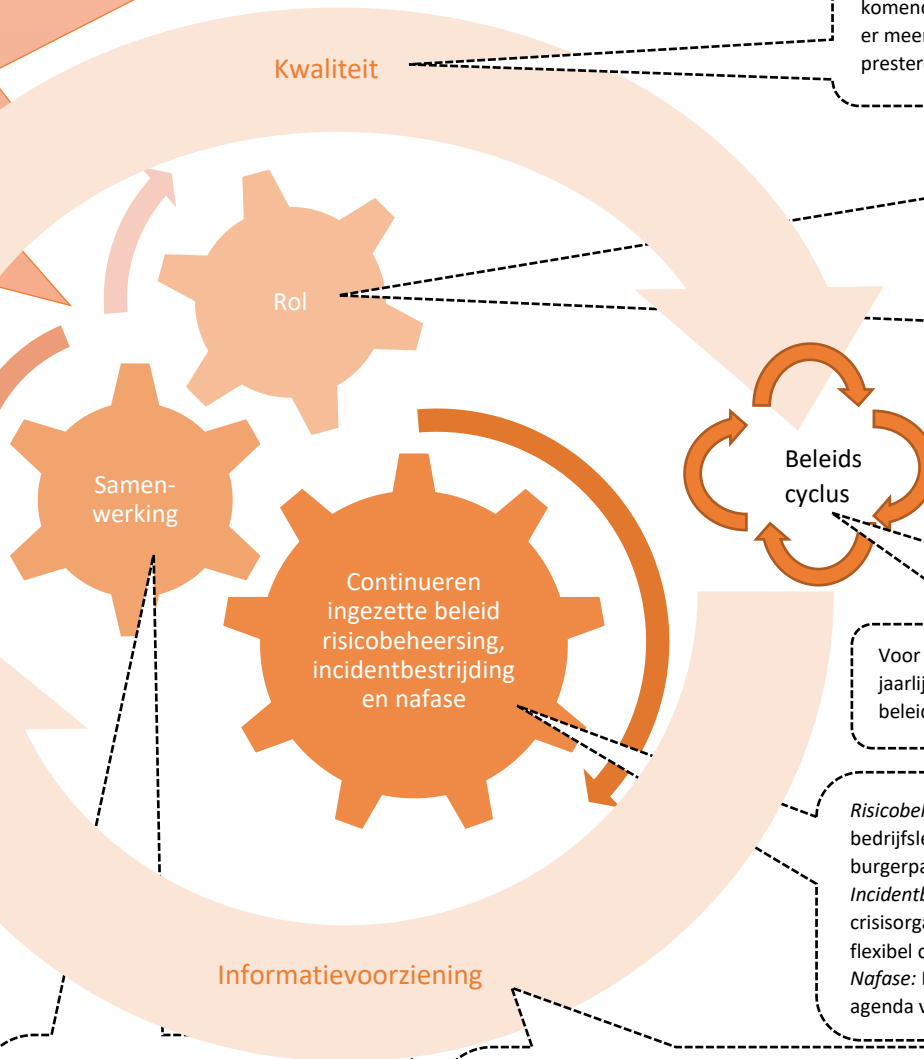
komend
er meer
prester

Kwaliteit

Rol

Samen-werking

Continueren ingezette beleid risicobeheersing, incidentbestrijding en nafase

Beleids cyclus

Voor
jaarlij
beleid

*Risicobe*
bedrijfsle
burgerpa
*Incidentb*
crisisorga
flexibel o
*Nafase:*
agenda v

Informatievoorziening